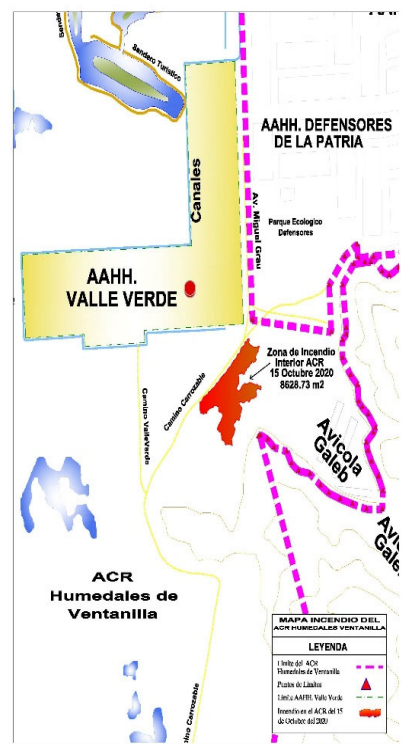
AAHH. DEFENSORES DE LA PATRIA

Sendero Turistico

Canales

Av. Miguel Grau

Parque Ecologico Defensores

AAHH. VALLE VERDE

Zona de Incendio Interior ACR 15 Octubre 2020 8628.73 m2

Camino Carrozable

Camino Valleverde

Avicola Galeb

Avicola Gale

ACR Humedales de Ventanilla

Camino Carrozable

MAPA INCENDIO DEL ACR HUMEDALES VENTANILLA

LEYENDA

Limite del ACR Humedales de Ventanilla

Puntos de Límites

Limite AAHH. Valle Verde

Incendio en el ACR del 15 de Octubre del 2020